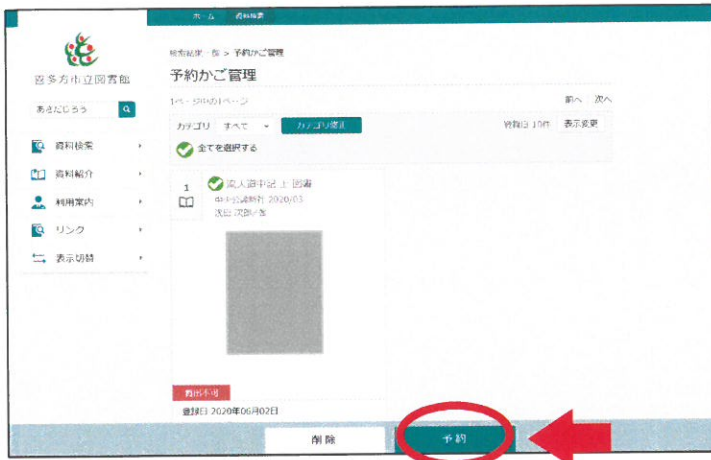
ホーム　資料検索

喜多方市立図書館

あきたじろう

資料検索

資料紹介

利用案内

リンク

表示切替

検索結果一覧 > 予約かご管理

予約かご管理

1ページ中の1ページ

前へ　次へ

カテゴリ　すべて　カテゴリ選択

資料1-10件　表示変更

全てを選択する

1

流人道中記 上 図書

中央公論新社 2020/03

浅田 次郎／著

貸出不可

登録日 2020年06月02日

削除

予約